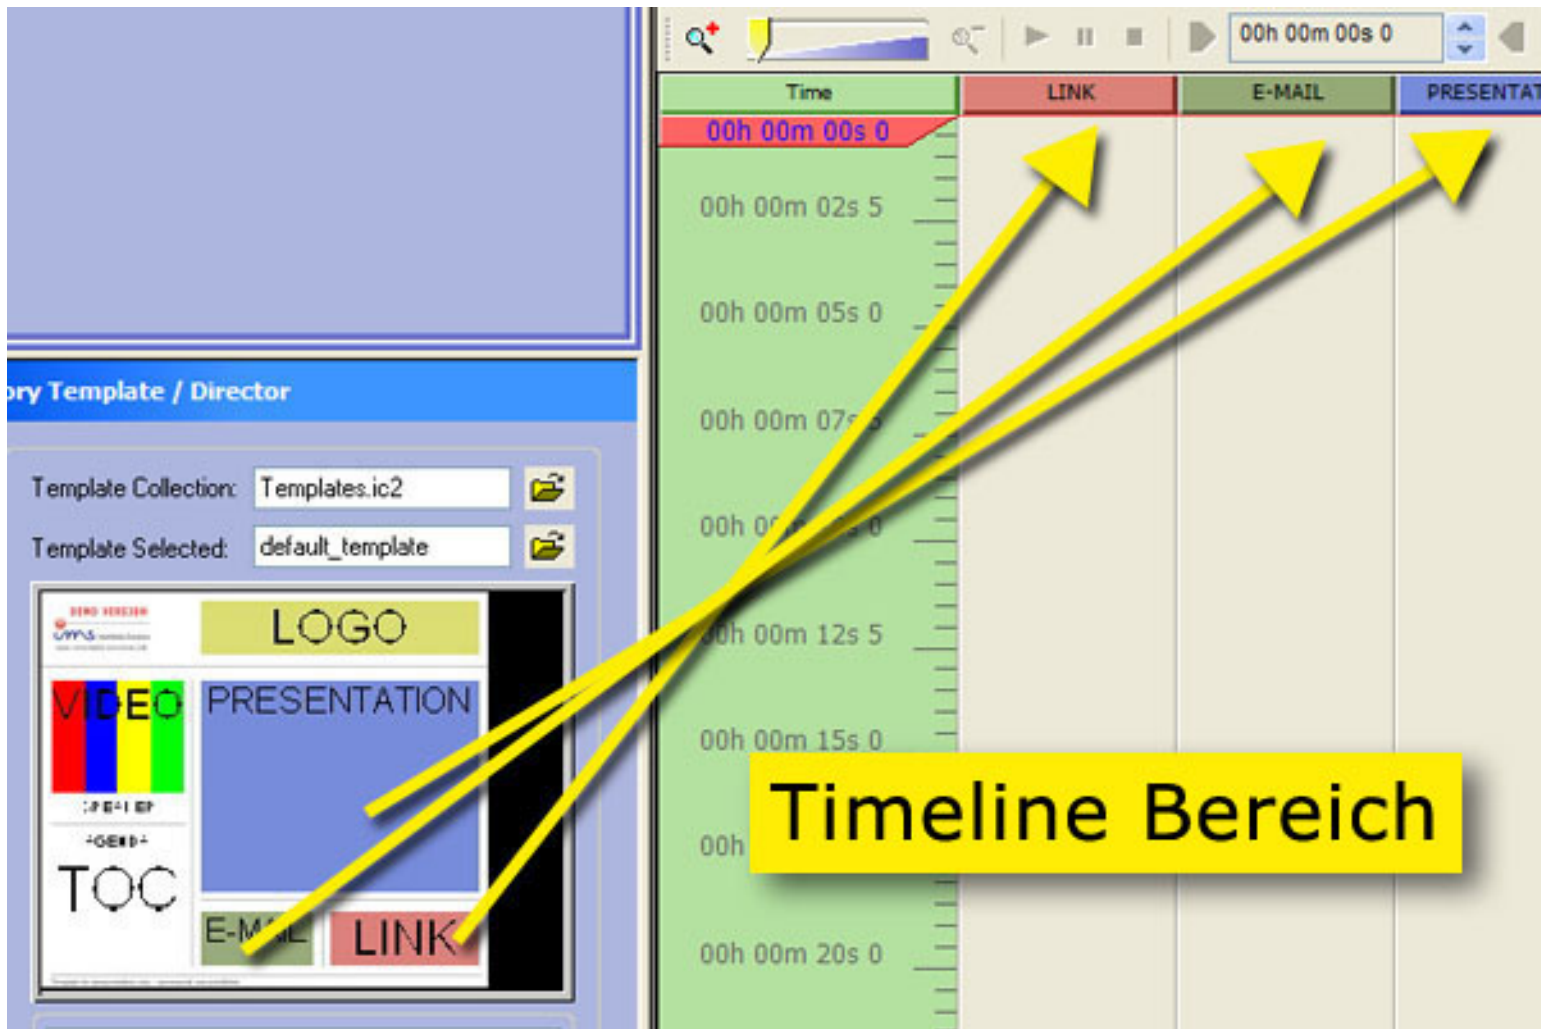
00h 00m 00s 0

Time

LINK

E-MAIL

PRESENTAT

00h 00m 00s 0

00h 00m 02s 5

00h 00m 05s 0

00h 00m 07s 5

00h 0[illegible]s 0

00h 00m 12s 5

00h 00m 15s 0

00h

00h 00m 20s 0

ory Template / Director

Template Collection: Templates.ic2

Template Selected: default_template

LOGO

VIDEO

PRESENTATION

TOC

E-MAIL

LINK

Timeline Bereich